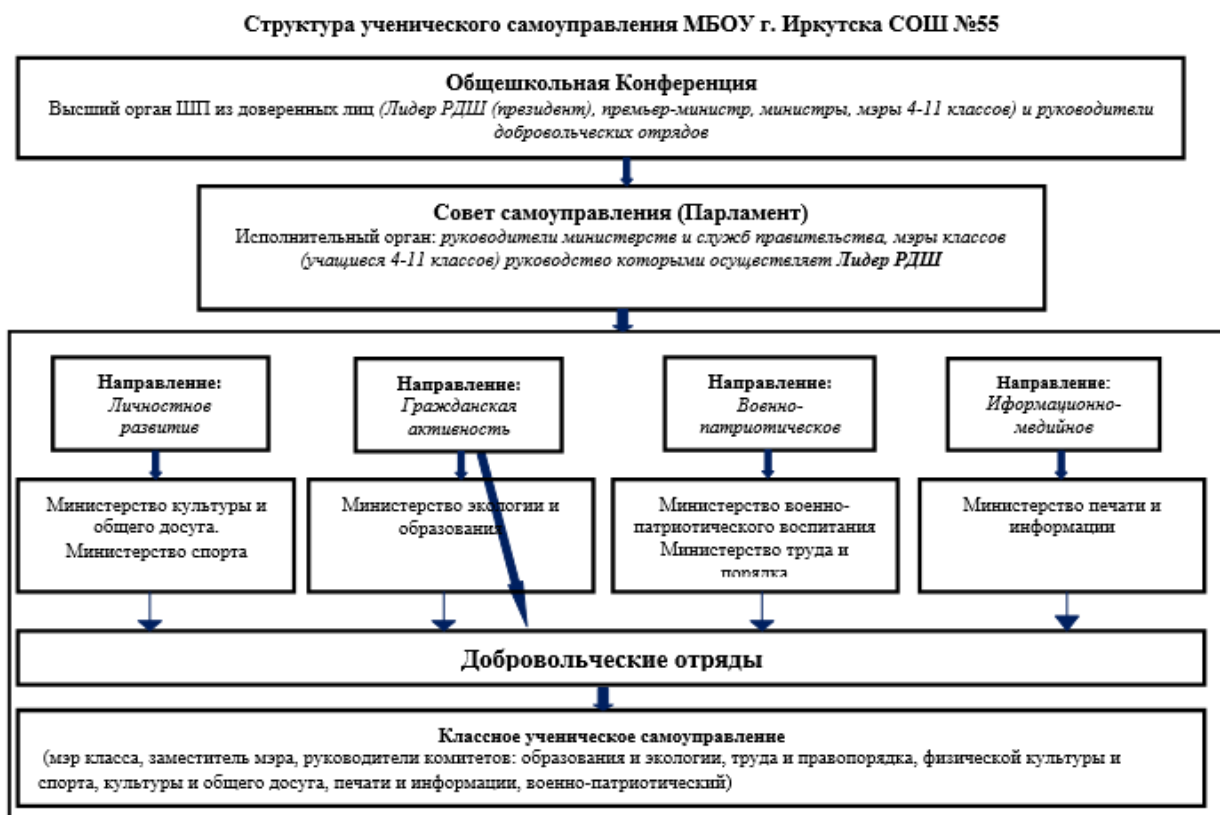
Структура ученического самоуправления МБОУ г. Иркутска СОШ №55

Общешкольная Конференция
Высший орган ШП из доверенных лиц (Лидер РДШ (президент), премьер-министр, министры, мэры 4-11 классов) и руководители добровольческих отрядов

Совет самоуправления (Парламент)
Исполнительный орган: руководители министерств и служб правительства, мэры классов (учащиеся 4-11 классов) руководство которыми осуществляет Лидер РДШ

Направление: Личностное развитие

Направление: Гражданская активность

Направление: Военно-патриотическое

Направление: Иформационно-медийное

Министерство культуры и общего досуга. Министерство спорта

Министерство экологии и образования

Министерство военно-патриотического воспитания Министерство труда и порядка

Министерство печати и информации

Добровольческие отряды

Классное ученическое самоуправление
(мэр класса, заместитель мэра, руководители комитетов: образования и экологии, труда и правопорядка, физической культуры и спорта, культуры и общего досуга, печати и информации, военно-патриотический)